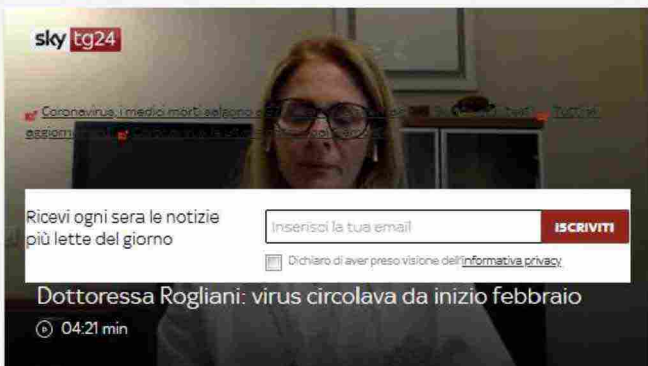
sky tg24

Coronavirus, i medici morti salgono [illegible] Tutti gli aggiornamenti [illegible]

Ricevi ogni sera le notizie più lette del giorno

Inserisci la tua email

ISCRIVITI

Dichiaro di aver preso visione dell'informativa privacy

Dottoressa Rogliani: virus circolava da inizio febbraio

04:21 min